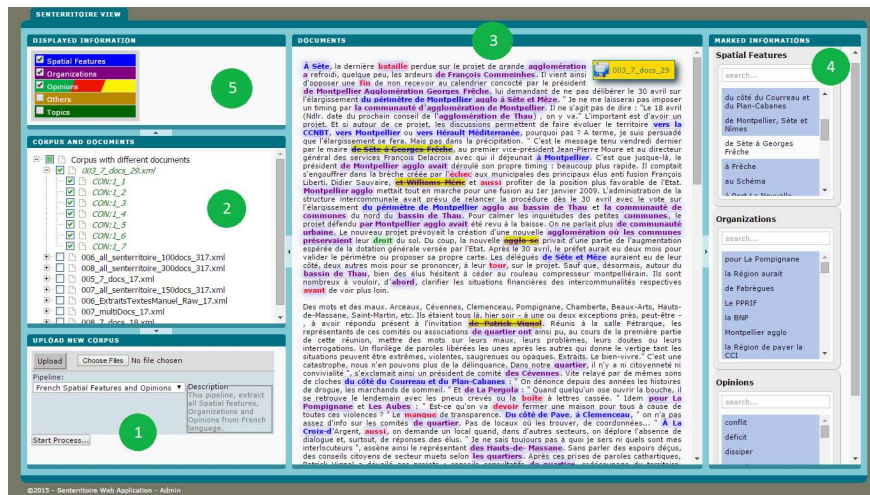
SENTERRITOIRE VIEW

DISPLAYED INFORMATION

Spatial Features
Organizations
Opinions
Others
Topics

5

CORPUS AND DOCUMENTS

Corpus with different documents
003_7_docs_29.xml
CON:1_1
CON:1_2
CON:1_3
CON:1_4
CON:1_5
CON:1_6
CON:1_7
006_all_senterritoire_100docs_317.xml
005_all_senterritoire_100docs_317.xml
005_7_docs_17.xml
007_all_senterritoire_150docs_317.xml
006_ExtraitsTextesManuel_Raw_17.xml
007_multiDocs_17.xml
007_7_docs_17.xml

2

UPLOAD NEW CORPUS

Upload
Choose Files No file chosen
Pipeline:
French Spatial Features and Opinions
Description
This pipeline, extract all Spatial features, Organizations and Opinions from French language.
Start Process...

1

DOCUMENTS

3

003_7_docs_29

À Sète, la dernière bataille perdue sur le projet de grande agglomération a refroidi, quelque peu, les ardeurs de François Commeinhes. Il vient ainsi d'opposer une fin de non recevoir au calendrier concocté par le président de Montpellier Agglomération Georges Frêche, lui demandant de ne pas délibérer le 30 avril sur l'élargissement du périmètre de Montpellier agglo à Sète et Mèze. " Je ne me laisserai pas imposer un timing par la communauté d'agglomération de Montpellier. Il ne s'agit pas de dire : "Le 18 avril (Ndlr. date du prochain conseil de l'agglomération de Thau) , on y va." L'important est d'avoir un projet. Et si autour de ce projet, les discussions permettent de faire évoluer le territoire vers la CCNBT, vers Montpellier ou vers Hérault Méditerranée, pourquoi pas ? A terme, je suis persuadé que l'élargissement se fera. Mais pas dans la précipitation. " C'est le message tenu vendredi dernier par le maire de Sète à Georges Frêche, au premier vice-président Jean-Pierre Moure et au directeur général des services François Delacroix avec qui il déjeunait à Montpellier. C'est que jusque-là, le président de Montpellier agglo avait plutôt le vent en poupe. Jouant de la rapidité, il comptait s'engouffrer dans la brèche créée par l'échec aux municipales des principaux élus anti fusion François Liberti, Didier Sauvaire, et Williams Morle et aussi profiter de la position plus favorable de l'Etat. Montpellier agglo mettait tout en marche pour une fusion au 1er janvier 2009. L'administration de la structure intercommunale avait prévu de relancer la procédure dès le 30 avril avec le vote sur l'élargissement du périmètre de Montpellier agglo au bassin de Thau et la communauté de communes du nord du bassin de Thau. Pour calmer les inquiétudes des petites communes, le projet défendu par Montpellier agglo avait été revu à la baisse. On ne parlait plus de communauté urbaine. Le nouveau projet prévoyait la création d'une nouvelle agglomération où les communes préservaient leur droit du sol. Du coup, la nouvelle agglo se privait d'une partie de l'augmentation espérée de la dotation générale versée par l'Etat. Après le 30 avril, le préfet aurait eu deux mois pour valider le périmètre ou proposer sa propre carte. Les délégués de Sète et Mèze auraient eu de leur côté, deux autres mois pour se prononcer, à leur tour, sur le projet. Sauf que, désormais, autour du bassin de Thau, bien des élus hésitent à céder au rouleau compresseur montpelliérain. Ils sont nombreux à vouloir, d'abord, clarifier les situations financières des intercommunalités respectives avant de vous plus loin.

Des mots et des maux. Arceaux, Cévennes, Clemenceau, Pompignane, Chamberte, Beaux-Arts, Hauts-de-Massane, Saint-Martin, etc. Ils étaient tous là, hier soir - à une ou deux exceptions près, peut-être - , à avoir répondu présent à l'invitation de Patrick Vignal. Réunis à la salle Pétrarque, les représentants de ces comités ou associations de quartier ont ainsi pu, au cours de la première partie de cette réunion, mettre des mots sur leurs maux, leurs problèmes, leurs doutes ou leurs interrogations. Un florilège de paroles libérées les unes après les autres pour traduire des situations peuvent être extrêmes, violentes, saugrenues ou opaques. Extraits. Le bien-vivre." C'est une catastrophe, nous n'en pouvons plus de la délinquance. Dans notre quartier, il n'y a ni citoyenneté ni convivialité. ", s'exclamait ainsi un président de comité des Cévennes. Vite relayé par de mêmes sons de cloches du côté du Courreau et du Plan-Cabanes : " On dénonce depuis des années les histoires de drogue, les marchands de sommeil. " Et de La Pergola : " Quand quelqu'un ose ouvrir la bouche, il se retrouve le lendemain avec les pneus crevés ou la boîte à lettres cassée. " Idem pour La Pompignane et Les Aubes : " Est-ce qu'on va devoir fermer une maison pour tous à cause de toutes ces violences ? " Le manque de transparence. Du côté de Pave, à Saint-Martin, " on n'a pas assez d'info sur les comités de quartier. Pas de locaux où les trouver, de coordonnées... " À La Croix-d'Argent, aussi, on demande un local quand, dans d'autres secteurs, on déplore l'absence de dialogue et, surtout, de réponses des élus. " Je ne sais toujours pas à quoi je sers ni quels sont mes interlocuteurs ", assène ainsi le représentant des Hauts-de-Massane. Sans parler des espoirs déçus, des conseils citoyens de secteur mués selon les quartiers. Après ces prises de paroles cathartiques, Patrick Vignal a dévoilé son projet : conseils consultatifs de quartier, redécoupage du territoire

MARKED INFORMATIONS

4

Spatial Features
search...
du côté du Courreau et du Plan-Cabanes
de Montpellier, Sète et Nîmes
de Sète à Georges Frêche
à Frêche
au Schéma
À Port La Nouvelle

Organizations
search...
pour La Pompignane
la Région aurait
de Fabrègues
Le PPRIF
la BNP
Montpellier agglo
la Région de payer la CCI

Opinions
search...
conflit
déficit
dissiper

©2015 - Senterritoire Web Application - Admin